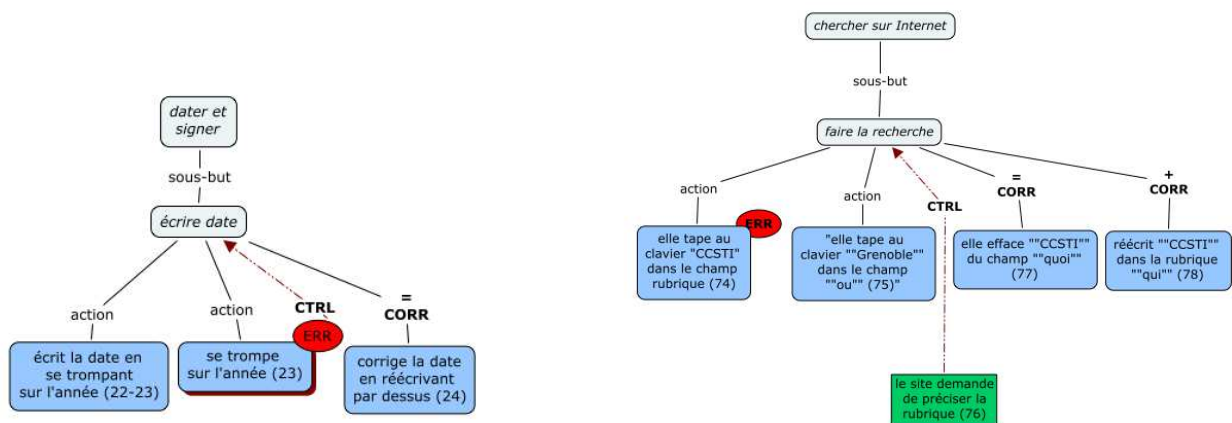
dater et signer

sous-but

écrire date

action

action

CTRL

=
CORR

ERR

écrit la date en se trompant sur l'année (22-23)

se trompe sur l'année (23)

corrige la date en réécrivant par dessus (24)

chercher sur Internet

sous-but

faire la recherche

action

action

CTRL

=
CORR

+
CORR

ERR

elle tape au clavier "CCSTI" dans le champ rubrique (74)

"elle tape au clavier ""Grenoble"" dans le champ ""ou"" (75)"

elle efface ""CCSTI"" du champ ""quoi"" (77)

réécrit ""CCSTI"" dans la rubrique ""qui"" (78)

le site demande de préciser la rubrique (76)